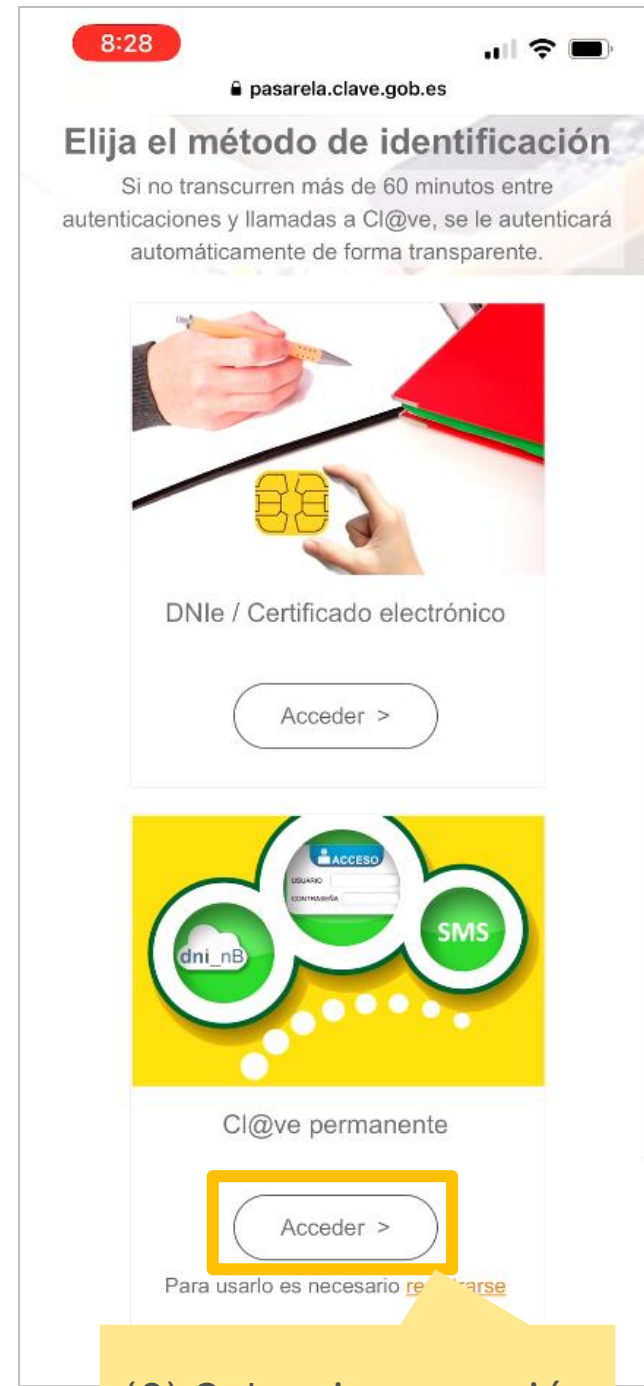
8:28

pasarela.clave.gob.es

Elija el método de identificación

Si no transcurren más de 60 minutos entre autenticaciones y llamadas a Cl@ve, se le autenticará automáticamente de forma transparente.

DNIe / Certificado electrónico

Acceder >

ACCESO
USUARIO
CONTRASEÑA

dni_nB

SMS

Cl@ve permanente

Acceder >

Para usarlo es necesario re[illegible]rse

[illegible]